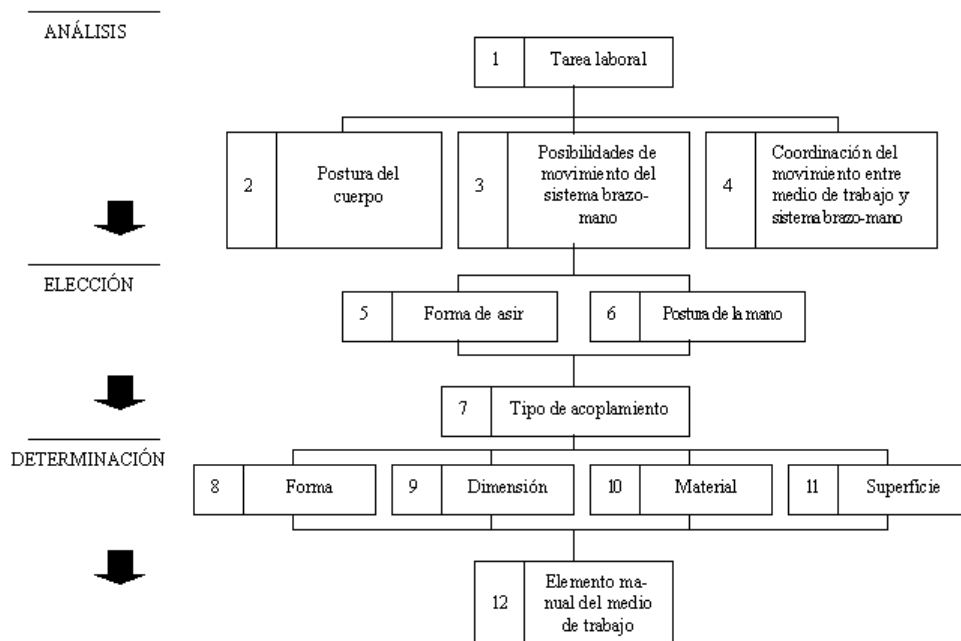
ANÁLISIS

1 Tarea laboral

2 Postura del cuerpo

3 Posibilidades de movimiento del sistema brazo-mano

4 Coordinación del movimiento entre medio de trabajo y sistema brazo-mano

ELECCIÓN

5 Forma de asir

6 Postura de la mano

7 Tipo de acoplamiento

DETERMINACIÓN

8 Forma

9 Dimensión

10 Material

11 Superficie

12 Elemento manual del medio de trabajo